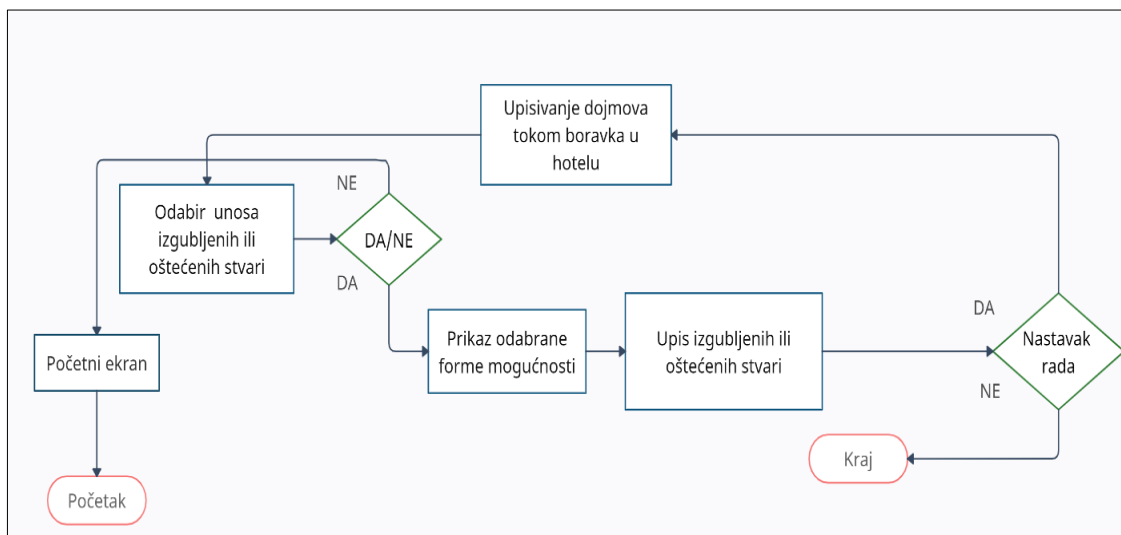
Upisivanje dojmova tokom boravka u hotelu

NE

Odabir unosa izgubljenih ili oštećenih stvari

DA/NE

DA

Početni ekran

Prikaz odabrane forme mogućnosti

Upis izgubljenih ili oštećenih stvari

DA

Nastavak rada

NE

Kraj

Početak